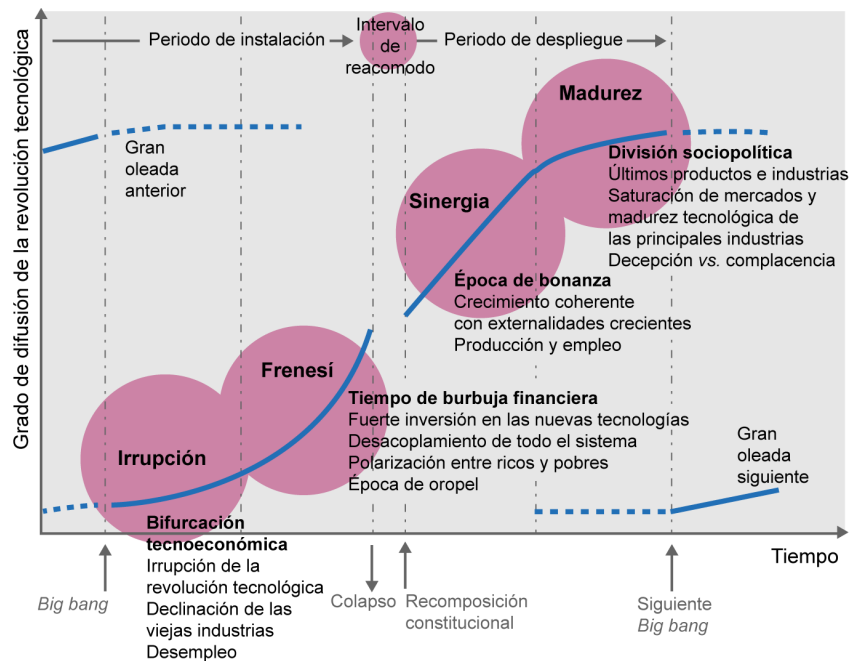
Grado de difusión de la revolución tecnológica

Periodo de instalación

Intervalo de reacomodo

Periodo de despliegue

Gran oleada anterior

Madurez

División sociopolítica
Últimos productos e industrias
Saturación de mercados y madurez tecnológica de las principales industrias
Decepción *vs.* complacencia

Sinergia

Época de bonanza
Crecimiento coherente con externalidades crecientes
Producción y empleo

Frenesí

Tiempo de burbuja financiera
Fuerte inversión en las nuevas tecnologías
Desacoplamiento de todo el sistema
Polarización entre ricos y pobres
Época de oropel

Irrupción

Gran oleada siguiente

Bifurcación tecnoeconómica
Irrupción de la revolución tecnológica
Declinación de las viejas industrias
Desempleo

Tiempo

*Big bang*

Colapso

Recomposición constitucional

Siguiente *Big bang*